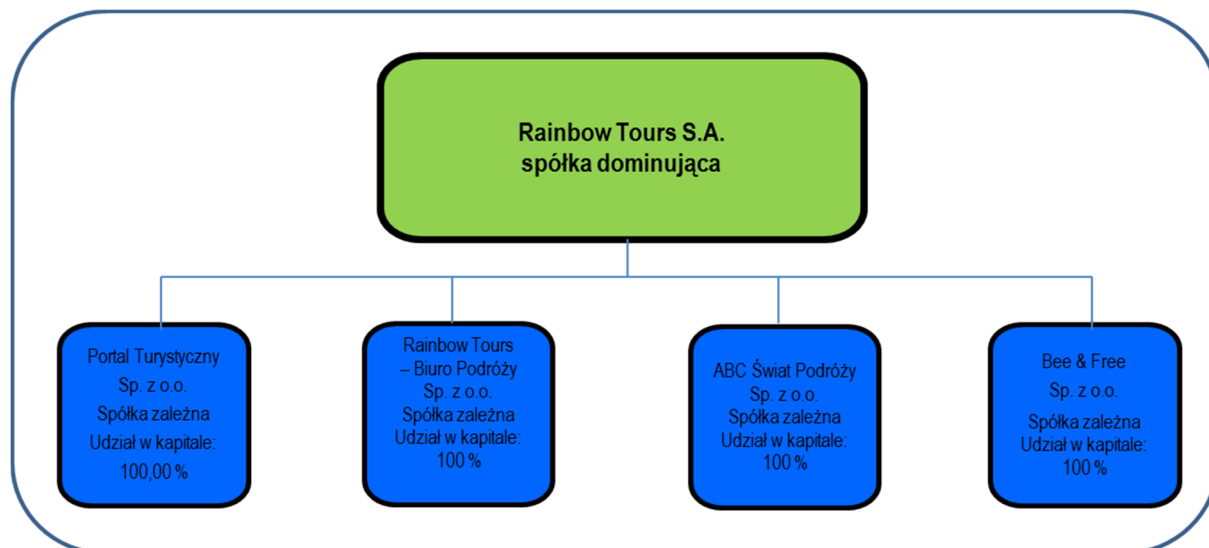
Rainbow Tours S.A.
spółka dominująca

Portal Turystyczny
Sp. z o.o.
Spółka zależna
Udział w kapitale:
100,00 %

Rainbow Tours – Biuro Podróży
Sp. z o.o.
Spółka zależna
Udział w kapitale:
100 %

ABC Świat Podróży
Sp. z o.o.
Spółka zależna
Udział w kapitale:
100 %

Bee & Free
Sp. z o.o.
Spółka zależna
Udział w kapitale:
100 %